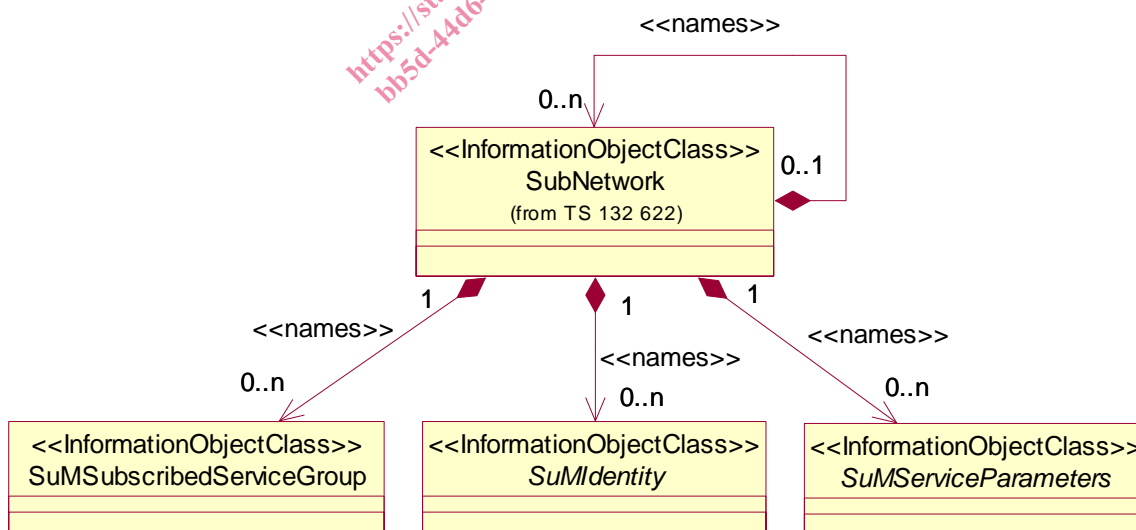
https://st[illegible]
bb5d-44d6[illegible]

<<names>>

0..n

<<InformationObjectClass>>
SubNetwork
(from TS 132 622)

0..1

1

1

1

<<names>>

<<names>>

<<names>>

0..n

0..n

0..n

<<InformationObjectClass>>
SuMSubscribedServiceGroup

<<InformationObjectClass>>
SuMIdentity

<<InformationObjectClass>>
SuMServiceParameters